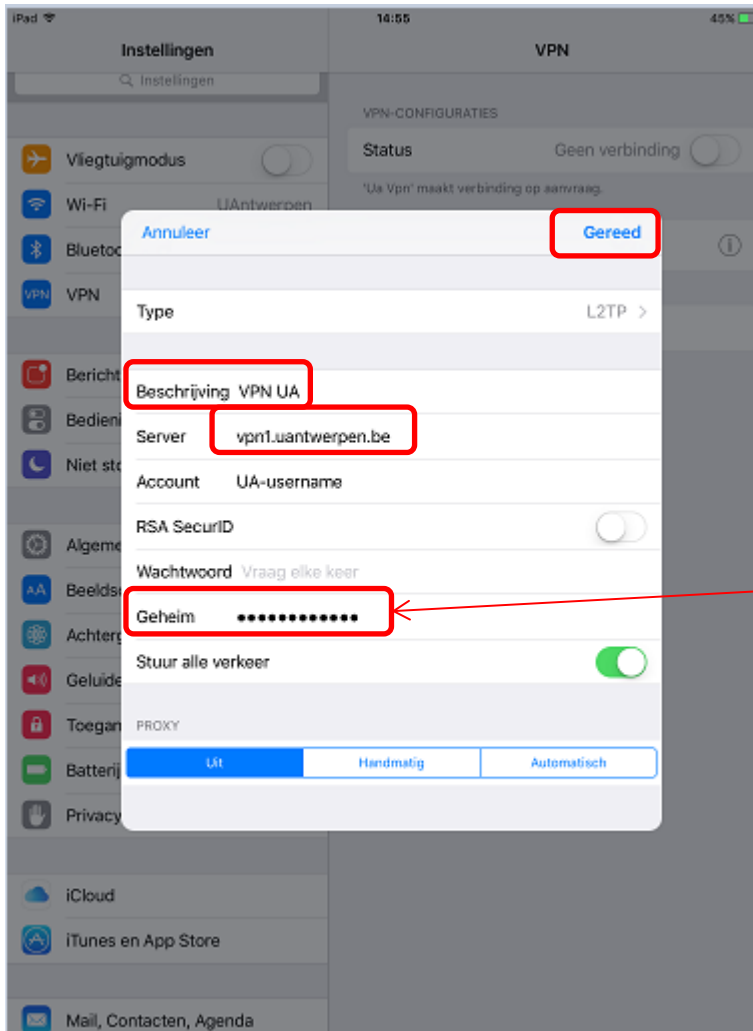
iPad
14:55
45%

Instellingen
Instellingen

Vliegtuigmodus
Wi-Fi UAntwerpen
Blueto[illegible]
VPN

Bericht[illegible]
Bedieni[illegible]
Niet sto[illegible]

Algeme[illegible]
Beelds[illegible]
Achterg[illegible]
Geluide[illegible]
Toegan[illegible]
Batterij
Privacy

iCloud
iTunes en App Store

Mail, Contacten, Agenda

VPN

VPN-CONFIGURATIES
Status Geen verbinding
'Ua Vpn' maakt verbinding op aanvraag.

Annuleer
Gereed

Type L2TP >

Beschrijving VPN UA
Server vpn1.uantwerpen.be
Account UA-username
RSA SecurID
Wachtwoord Vraag elke keer
Geheim •••••••••••••
Stuur alle verkeer

PROXY
Uit
Handmatig
Automatisch